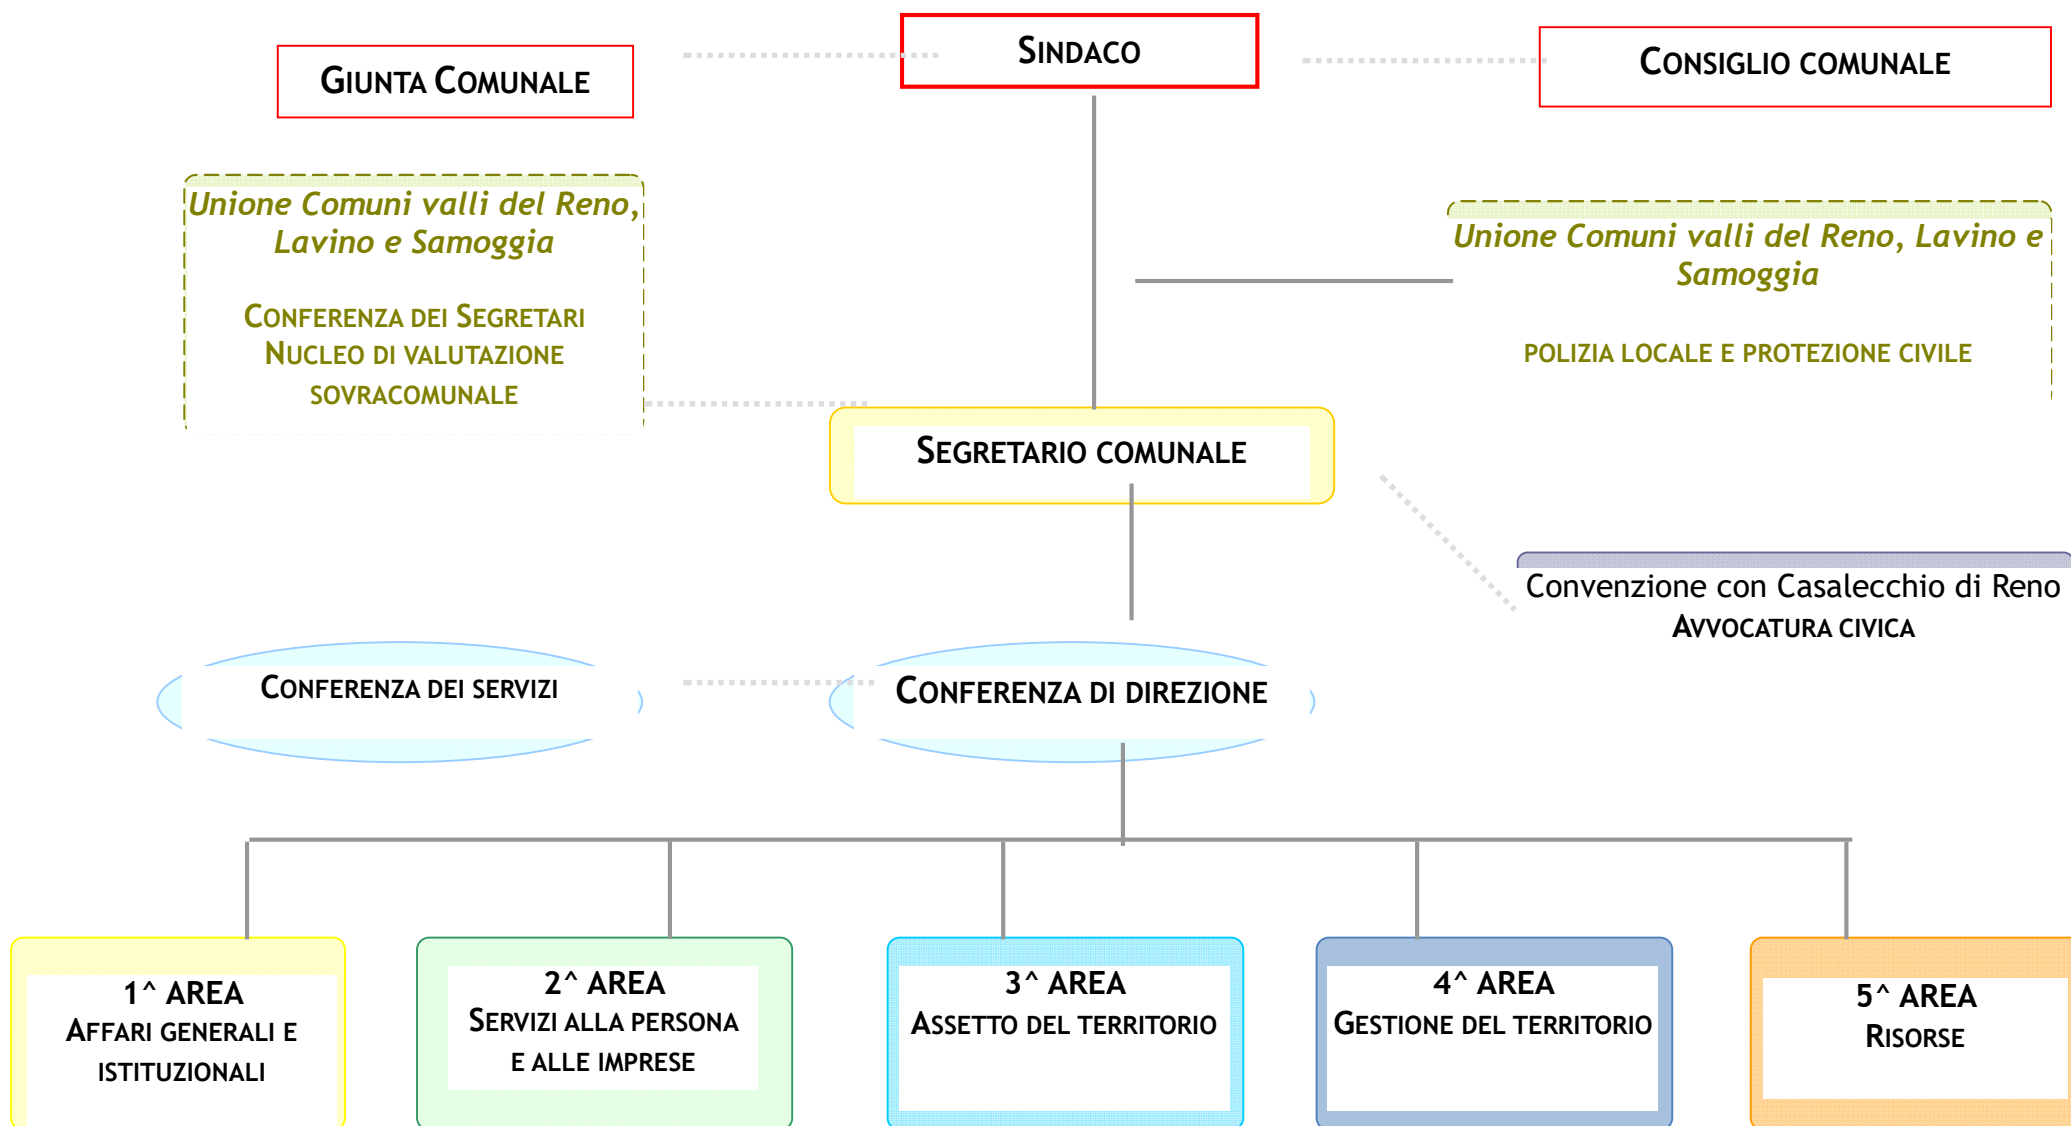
GIUNTA COMUNALE

SINDACO

CONSIGLIO COMUNALE

Unione Comuni valli del Reno, Lavino e Samoggia

CONFERENZA DEI SEGRETARI
NUCLEO DI VALUTAZIONE SOVRACOMUNALE

Unione Comuni valli del Reno, Lavino e Samoggia

POLIZIA LOCALE E PROTEZIONE CIVILE

SEGRETARIO COMUNALE

Convenzione con Casalecchio di Reno
AVVOCATURA CIVICA

CONFERENZA DEI SERVIZI

CONFERENZA DI DIREZIONE

1^ AREA
AFFARI GENERALI E ISTITUZIONALI

2^ AREA
SERVIZI ALLA PERSONA E ALLE IMPRESE

3^ AREA
ASSETTO DEL TERRITORIO

4^ AREA
GESTIONE DEL TERRITORIO

5^ AREA
RISORSE